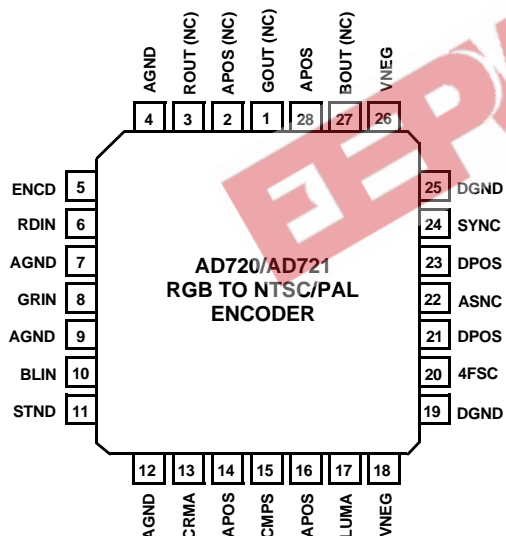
AGND
ROUT (NC)
APOS (NC)
GOUT (NC)
APOS
BOUT (NC)
VNEG

4
3
2
1
28
27
26

ENCD 5
RDIN 6
AGND 7
GRIN 8
AGND 9
BLIN 10
STND 11

25 DGND
24 SYNC
23 DPOS
22 ASNC
21 DPOS
20 4FSC
19 DGND

AD720/AD721
RGB TO NTSC/PAL
ENCODER

12
13
14
15
16
17
18

AGND
CRMA
APOS
CMPS
APOS
LUMA
VNEG